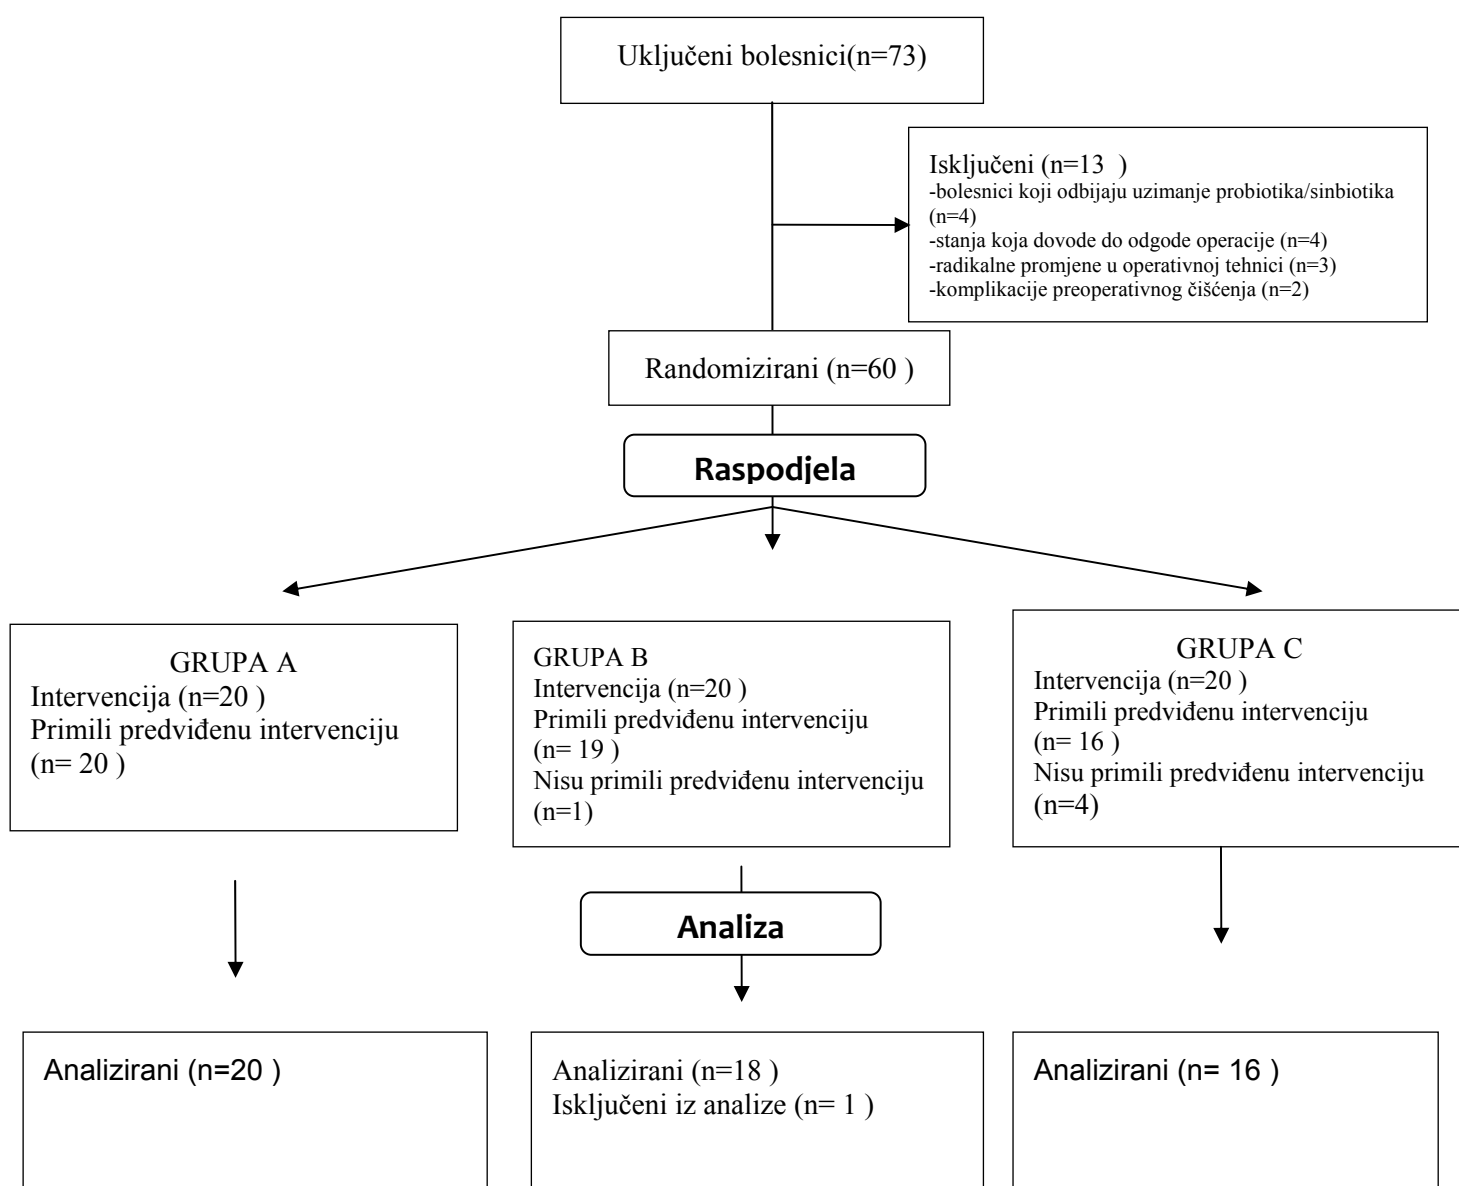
Uključeni bolesnici(n=73)

Isključeni (n=13 )
-bolesnici koji odbijaju uzimanje probiotika/sinbiotika (n=4)
-stanja koja dovode do odgode operacije (n=4)
-radikalne promjene u operativnoj tehnici (n=3)
-komplikacije preoperativnog čišćenja (n=2)

Randomizirani (n=60 )

Raspodjela

GRUPA A
Intervencija (n=20 )
Primili predviđenu intervenciju (n= 20 )

GRUPA B
Intervencija (n=20 )
Primili predviđenu intervenciju (n= 19 )
Nisu primili predviđenu intervenciju (n=1)

GRUPA C
Intervencija (n=20 )
Primili predviđenu intervenciju (n= 16 )
Nisu primili predviđenu intervenciju (n=4)

Analiza

Analizirani (n=20 )

Analizirani (n=18 )
Isključeni iz analize (n= 1 )

Analizirani (n= 16 )